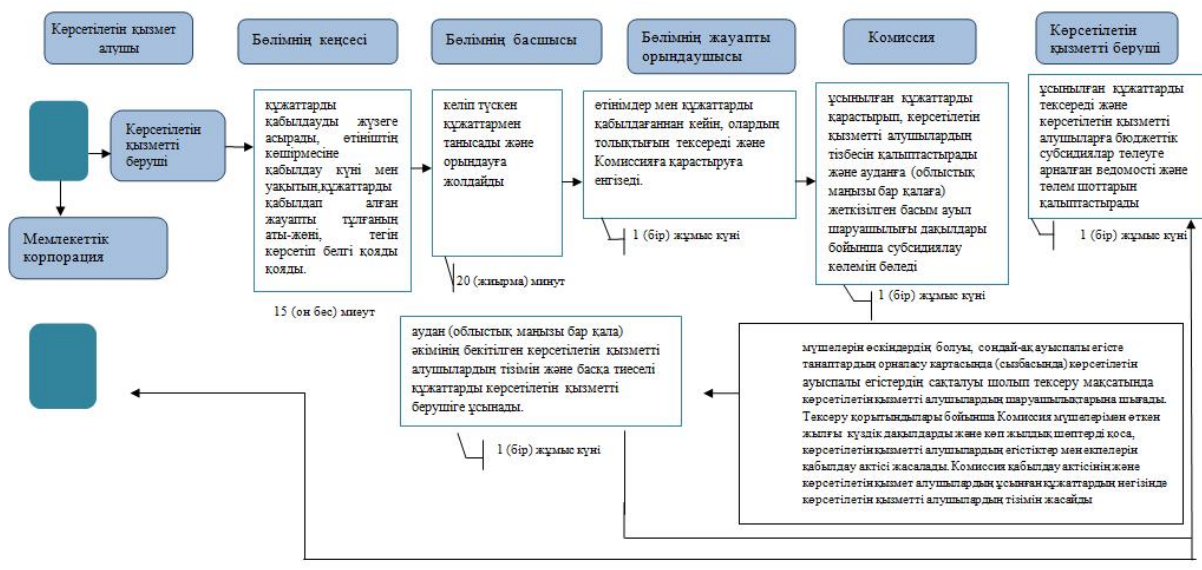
Көрсетілетін қызмет алушы

Бөлімнің кеңсесі

Бөлімнің басшысы

Бөлімнің жауапты орындаушысы

Комиссия

Көрсетілетін қызметті беруші

Көрсетілетін қызметті беруші

Мемлекеттік корпорация

құжаттарды қабылдауды жүзеге асырады, өтініштің көшірмесіне қабылдау күні мен уақытын,құжаттарды қабылдап алған жауапты тұлғаның аты-жөні, тегін көрсетіп белгі қояды қояды.

15 (он бес) минут

келіп түскен құжаттармен танысады және орындауға жолдайды

20 (жиырма) минут

өтінімдер мен құжаттарды қабылдағаннан кейін, олардың толықтығын тексереді және Комиссияға қарастыруға енгізеді.

1 (бір) жұмыс күні

ұсынылған құжаттарды қарастырып, көрсетілетін қызметті алушылардың тізбесін қалыптастырады және ауданға (облыстық маңызы бар қалаға) жеткізілген басым ауыл шаруашылығы дақылдары бойынша субсидиялау көлемін бөледі

1 (бір) жұмыс күні

ұсынылған құжаттарды тексереді және көрсетілетін қызметті алушыларға бюджеттік субсидиялар төлеуге арналған ведомості және төлем шоттарын қалыптастырады

1 (бір) жұмыс күні

аудан (облыстық маңызы бар қала) әкімінің бекітілген көрсетілетін қызметті алушылардың тізімін және басқа тиесілі құжаттарды көрсетілетін қызметті берушіге ұсынады.

1 (бір) жұмыс күні

мүшелерін өскіндердің болуы, сондай-ақ ауыспалы егісте танаптардың орналасу картасында (сызбасында) көрсетілетін ауыспалы егістердің сақталуы шолып тексеру мақсатында көрсетілетін қызметті алушылардың шаруашылықтарына шығады. Тексеру қорытындылары бойынша Комиссия мүшелерімен өткен жылғы күздік дақылдарды және көп жылдық шөптерді қоса, көрсетілетін қызметті алушылардың егістіктер мен екпелерін қабылдау актісі жасалады. Комиссия қабылдау актісінің және көрсетілетін қызмет алушылардың ұсынған құжаттарының негізінде көрсетілетін қызметті алушылардың тізімін жасайды